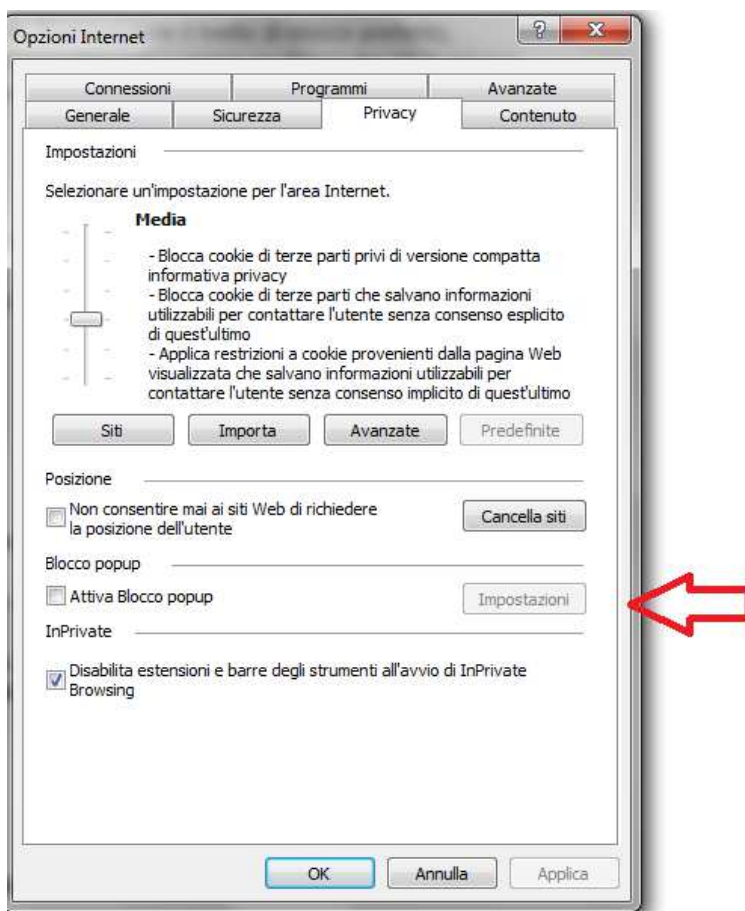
Opzioni Internet

?

X

Connessioni

Programmi

Avanzate

Generale

Sicurezza

Privacy

Contenuto

Impostazioni

Selezionare un'impostazione per l'area Internet.

Media

- Blocca cookie di terze parti privi di versione compatta informativa privacy
- Blocca cookie di terze parti che salvano informazioni utilizzabili per contattare l'utente senza consenso esplicito di quest'ultimo
- Applica restrizioni a cookie provenienti dalla pagina Web visualizzata che salvano informazioni utilizzabili per contattare l'utente senza consenso implicito di quest'ultimo

Siti

Importa

Avanzate

Predefinite

Posizione

Non consentire mai ai siti Web di richiedere la posizione dell'utente

Cancella siti

Blocco popup

Attiva Blocco popup

Impostazioni

InPrivate

Disabilita estensioni e barre degli strumenti all'avvio di InPrivate Browsing

OK

Annulla

Applica